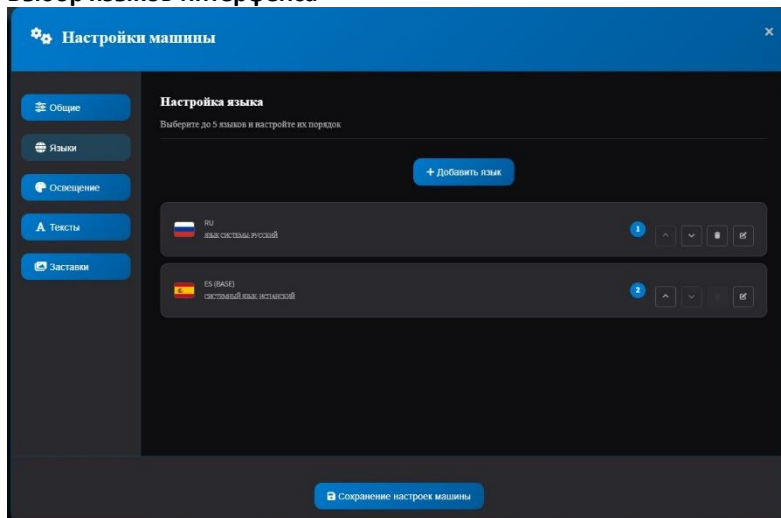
Выбор языков интерфейса

Настройки машины

×

Общие

Языки

Освещение

Тексты

Заставки

Настройка языка

Выберите до 5 языков и настройте их порядок

+ Добавить язык

RU
язык системы русский

1

ES (BASE)
системный язык испанский

2

Сохранение настроек машины